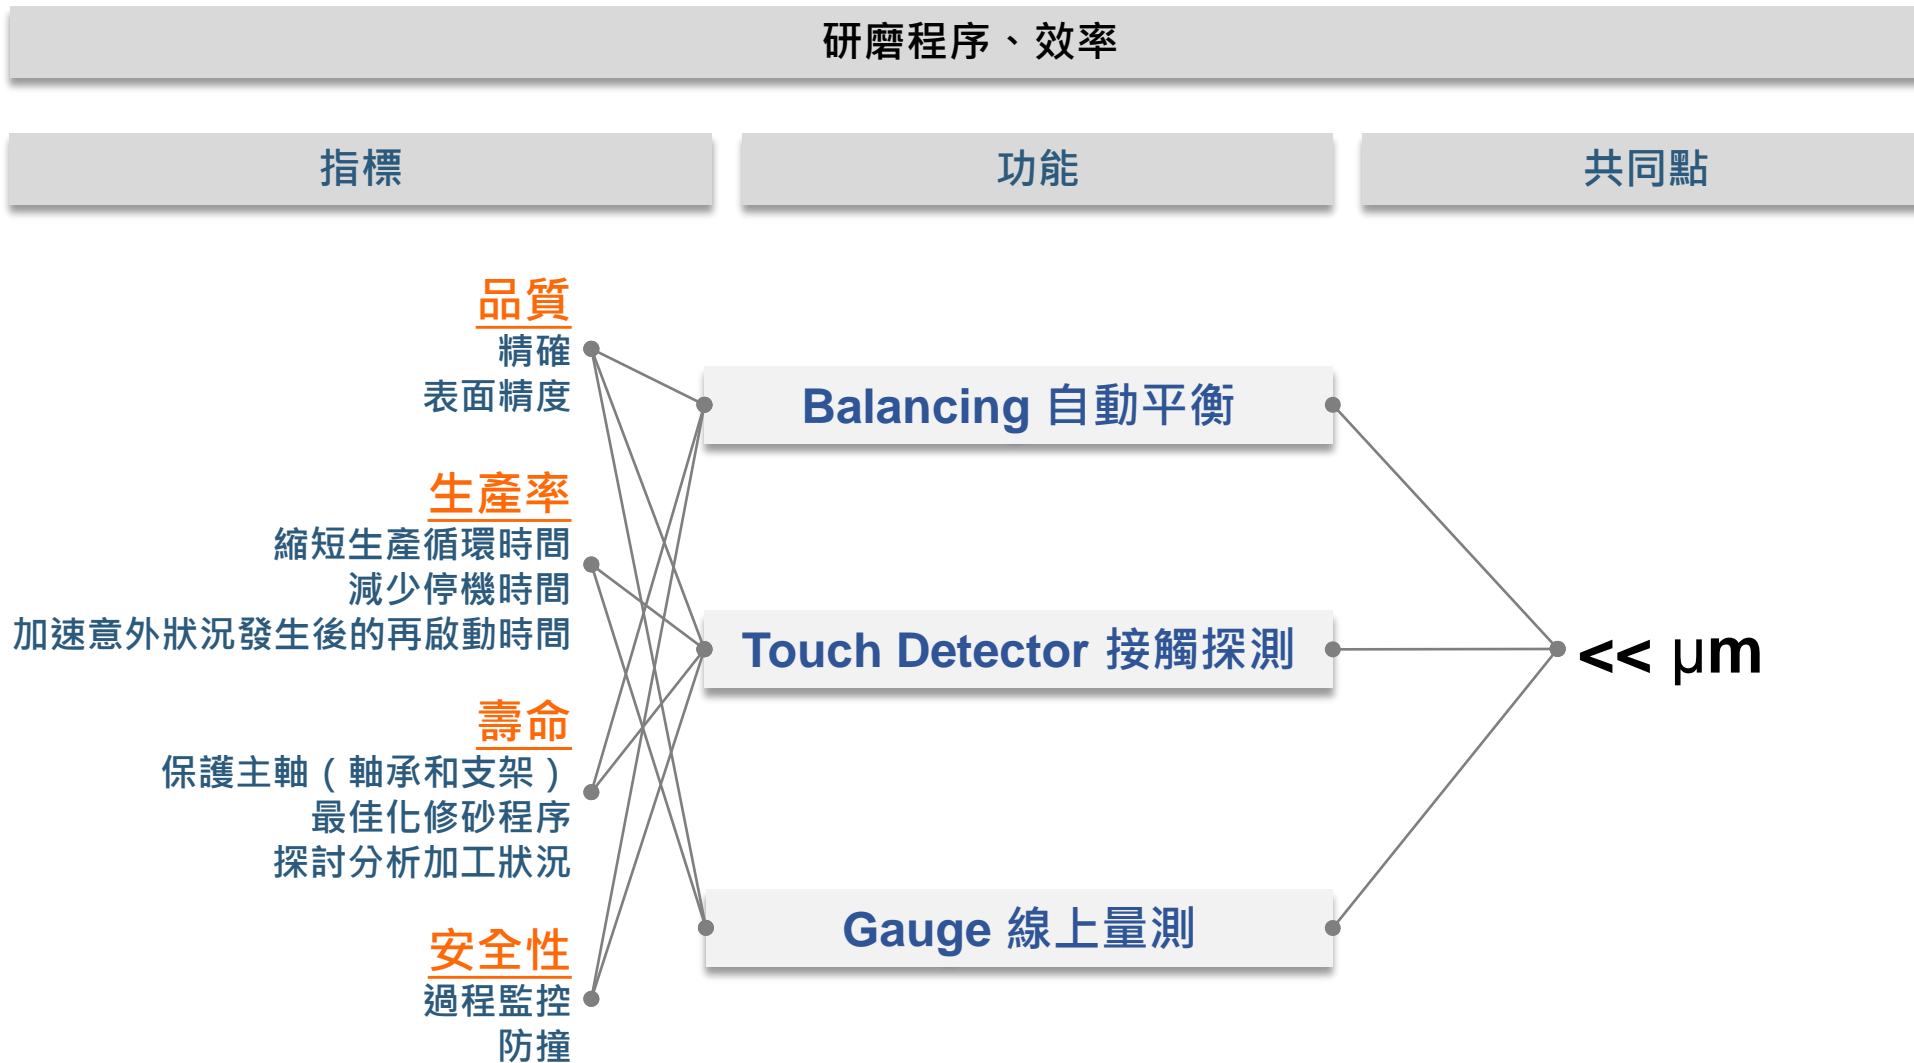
研磨程序、效率

指標

功能

共同點

品質
精確
表面精度

生產率
縮短生產循環時間
減少停機時間
加速意外狀況發生後的再啟動時間

壽命
保護主軸（軸承和支架）
最佳化修砂程序
探討分析加工狀況

安全性
過程監控
防撞

Balancing 自動平衡

Touch Detector 接觸探測

Gauge 線上量測

<< μm